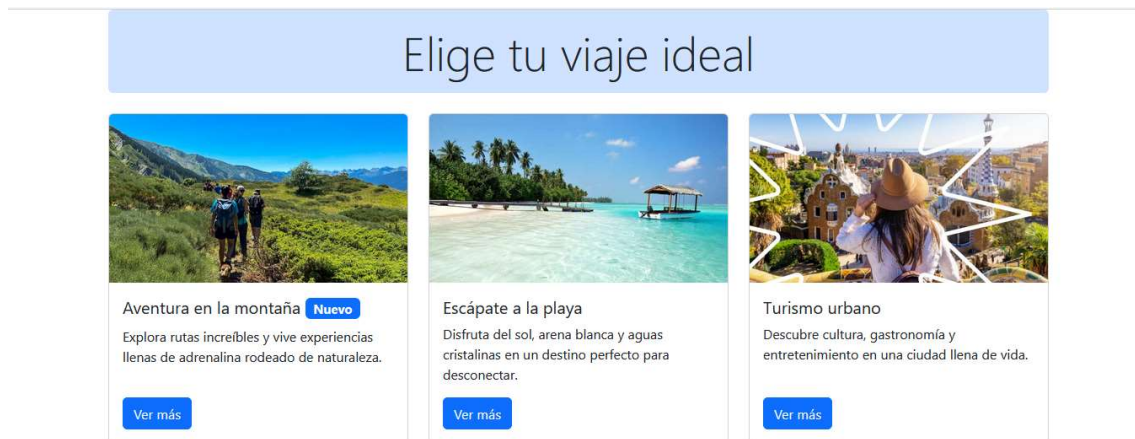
Elige tu viaje ideal

Aventura en la montaña Nuevo

Explora rutas increíbles y vive experiencias llenas de adrenalina rodeado de naturaleza.

Ver más

Escápate a la playa

Disfruta del sol, arena blanca y aguas cristalinas en un destino perfecto para desconectar.

Ver más

Turismo urbano

Descubre cultura, gastronomía y entretenimiento en una ciudad llena de vida.

Ver más